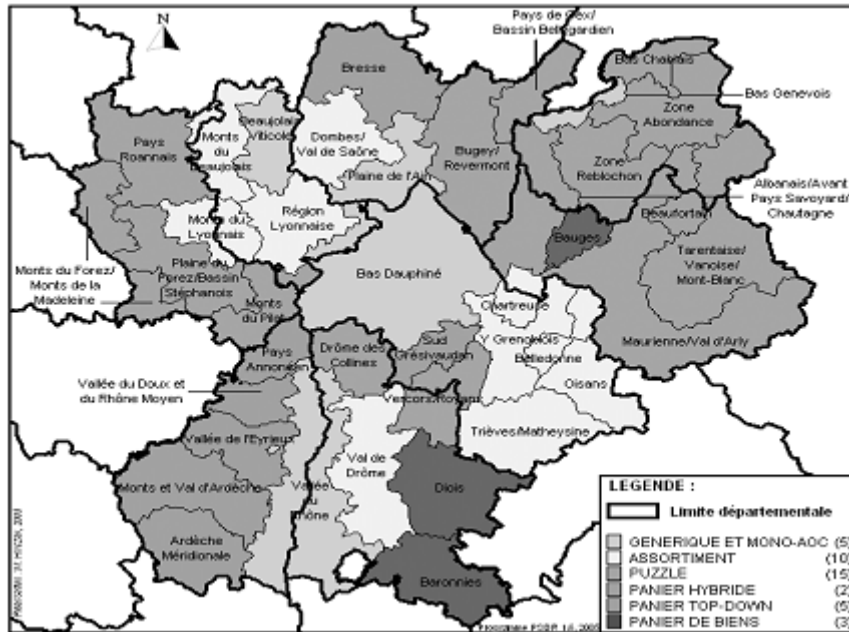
N

Pays de Gex/ Bassin Bellegardien

Bresse

Bas Chablais

Bas Genevois

Zone Abondance

Zone Reblochon

Pays Roannais

Monts du Beaujolais

Beaujolais Viticole

Dombes/ Val de Saône

Plaine de l'Ain

Bugey/ Revermont

Albanais/Avant Pays Savoyard/ Chautagne

Monts du Lyonnais

Région Lyonnaise

Beaufortain

Bauges

Tarentaise/ Vanoise/ Mont-Blanc

Monts du Forez/ Monts de la Madeleine

Plaine du Forez/Bassin Stéphanois

Monts du Pilat

Bas Dauphiné

Chartreuse

Grenoblois

Belledonne

Maurienne/Val d'Arly

Sud Grésivaudan

Pays Annonéen

Drôme des Collines

Oisans

Vallée du Doux et du Rhône Moyen

Vercors/Royans

Trièves/Matheysine

Vallée de l'Eyrieux

Val de Drôme

Monts et Val d'Ardèche

Vallée du Rhône

Diois

Ardèche Méridionale

Baronnies

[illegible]

Programme PSDR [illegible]

LEGENDE :

Limite départementale

GENERIQUE ET MONO-AOC (5)
ASSORTIMENT (10)
PUZZLE (15)
PANIER HYBRIDE (2)
PANIER TOP-DOWN (5)
PANIER DE BIENS (3)